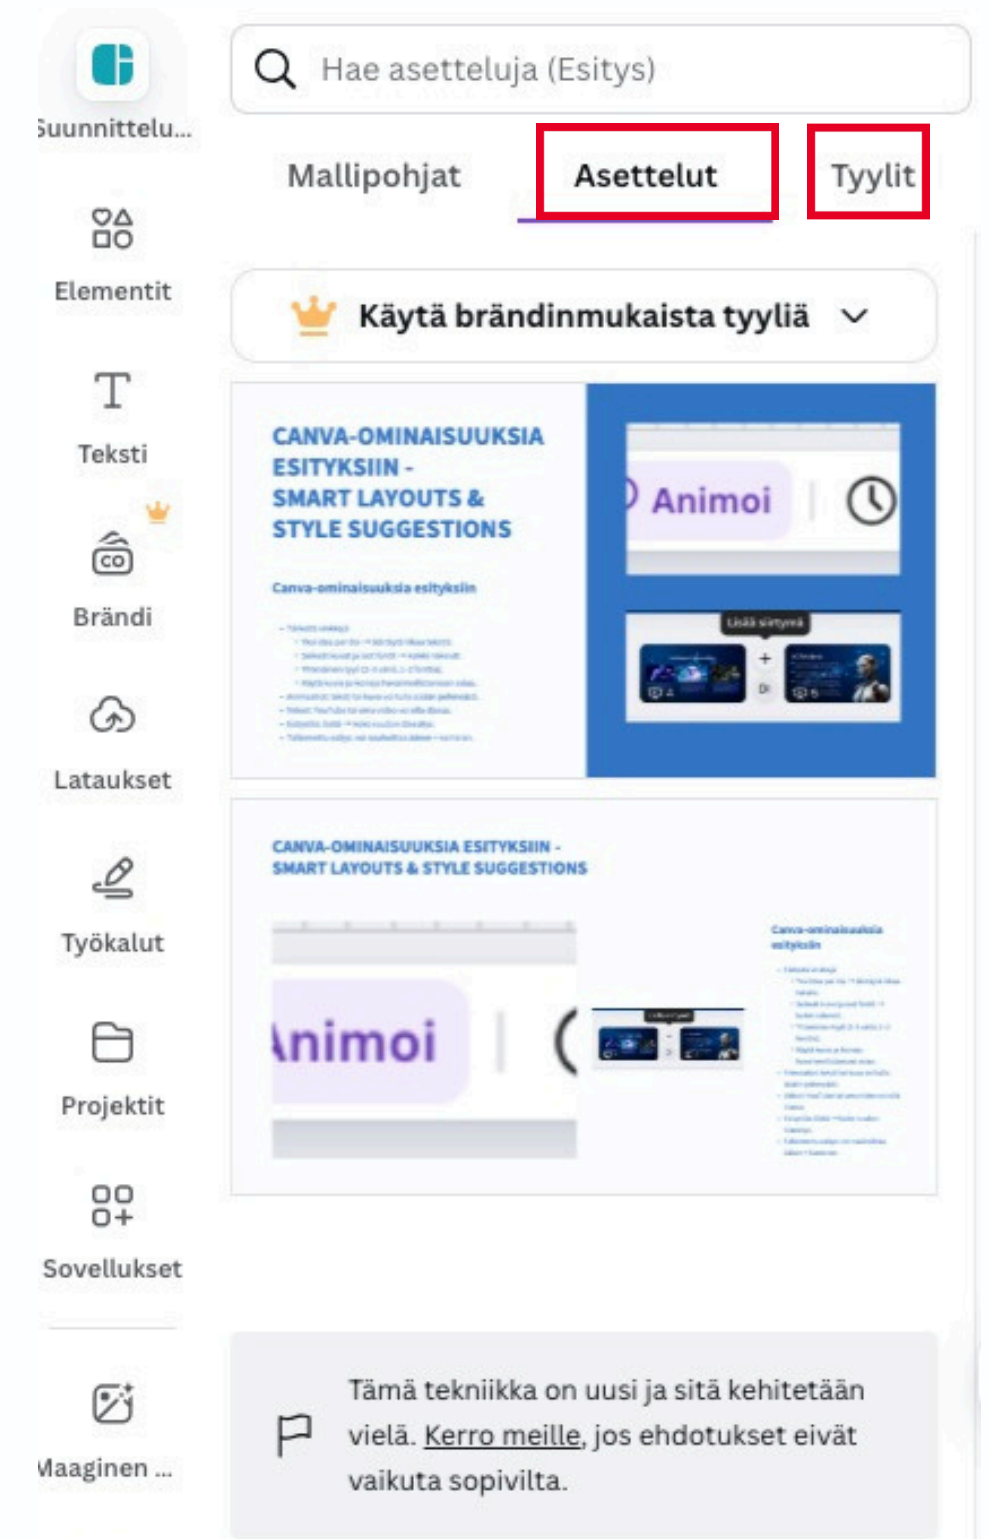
Suunnittelu...

Elementit

Teksti

Brändi

Lataukset

Työkalut

Projektit

Sovellukset

Maaginen ...

Hae asetteluja (Esitys)

Mallipohjat

Asettelut

Tyylit

Käytä brändinmukaista tyyliä

CANVA-OMINAISUUKSIA ESITYKSIIN - SMART LAYOUTS & STYLE SUGGESTIONS

Canva-ominaisuuksia esityksiin

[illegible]

Animoi

Lisää siirtymä

CANVA-OMINAISUUKSIA ESITYKSIIN - SMART LAYOUTS & STYLE SUGGESTIONS

Animoi

Canva-ominaisuuksia esityksiin

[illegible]

Tämä tekniikka on uusi ja sitä kehitetään vielä. Kerro meille, jos ehdotukset eivät vaikuta sopivilta.